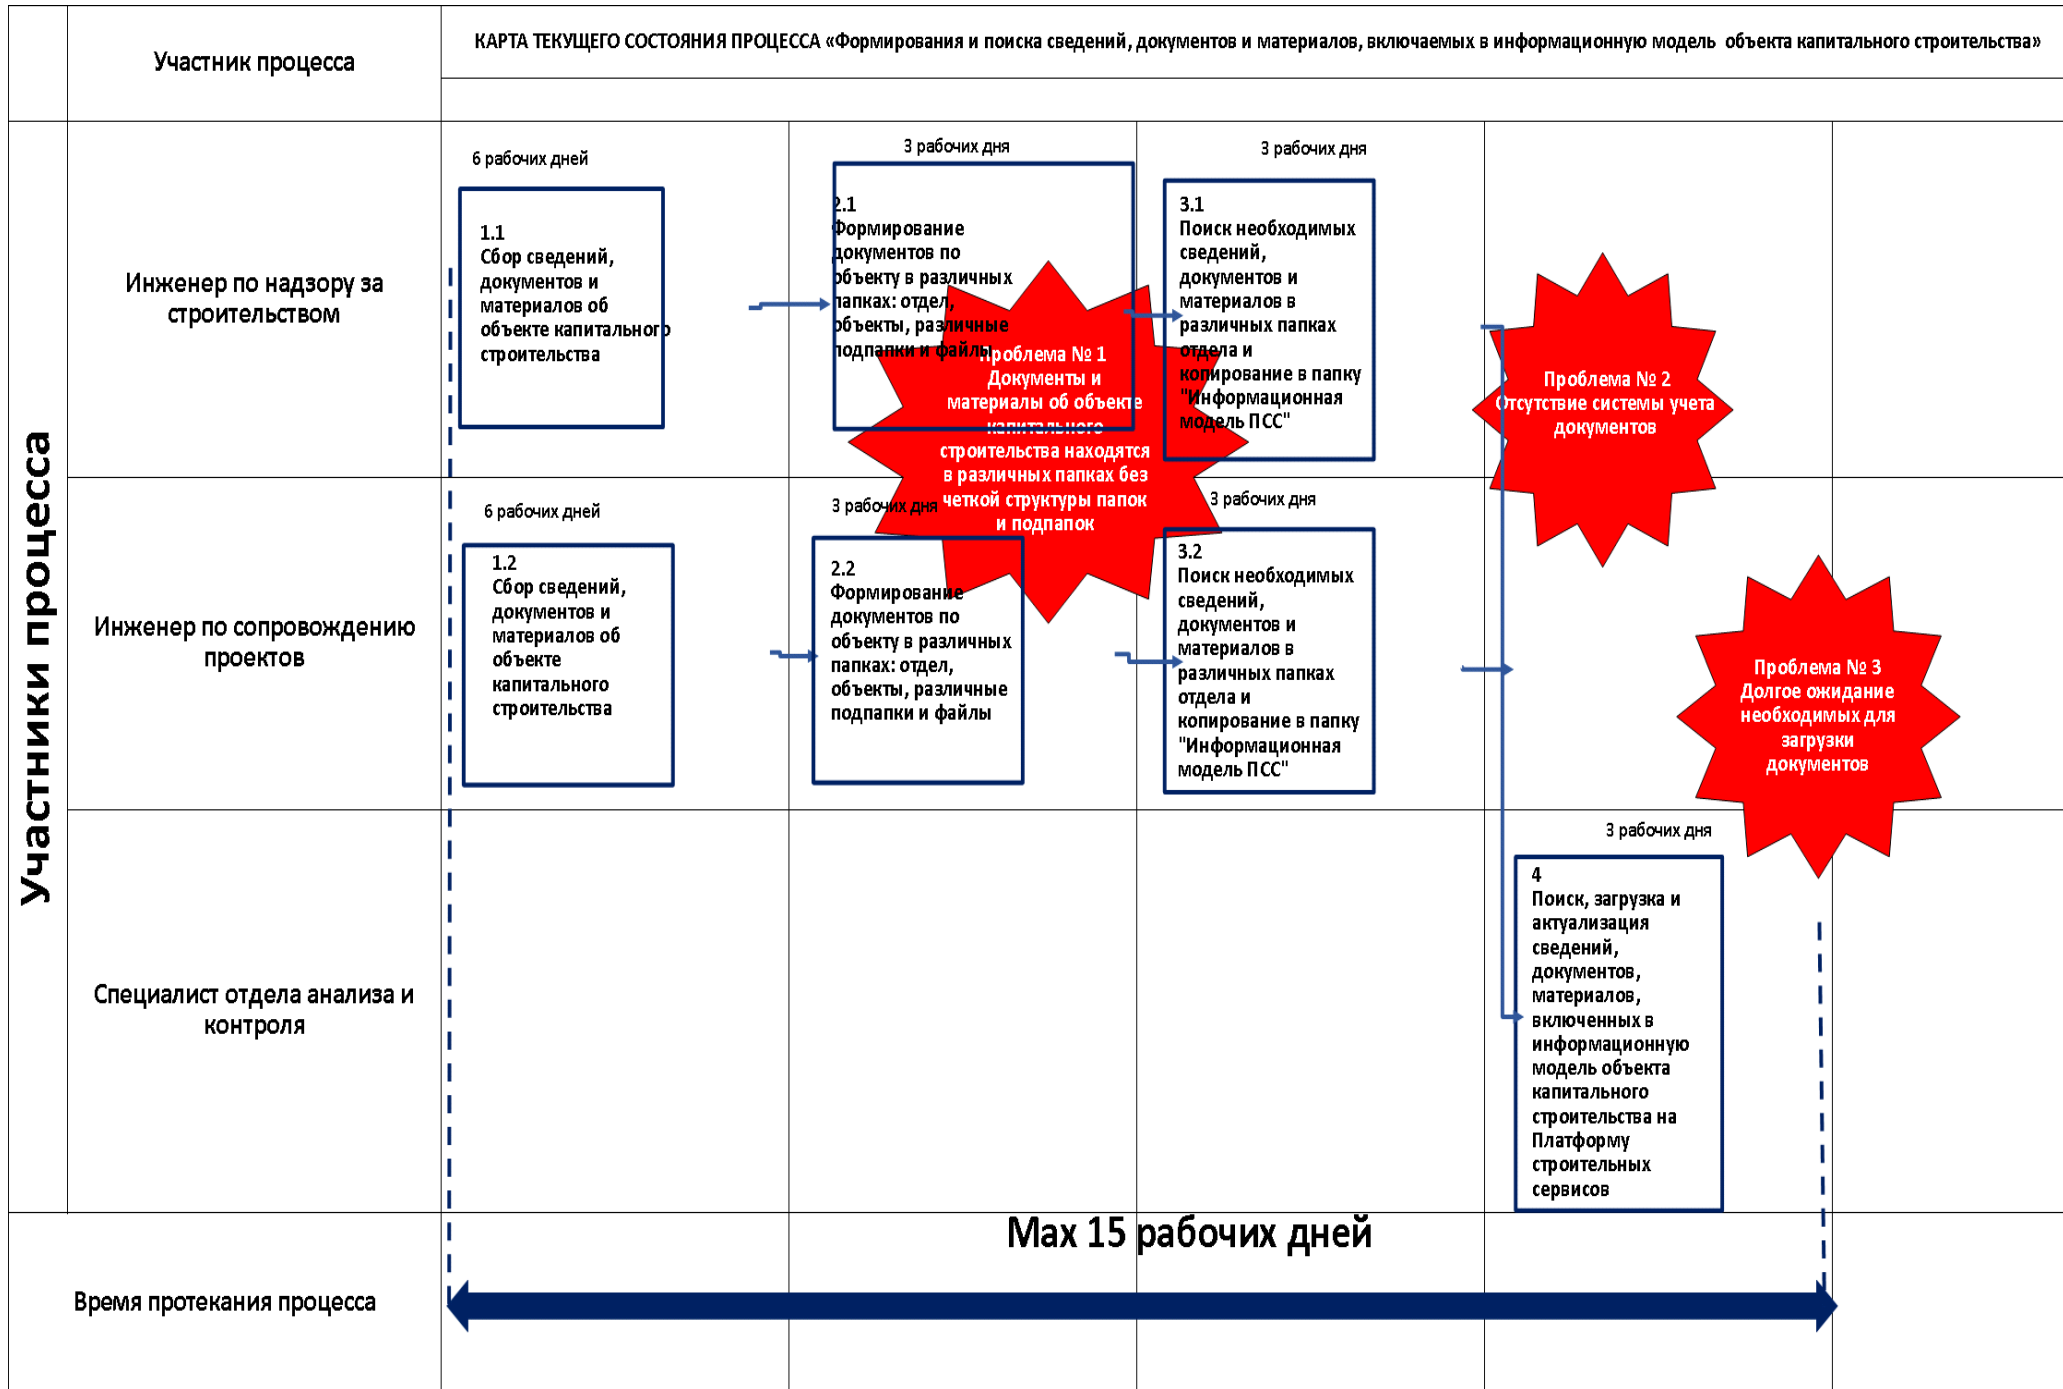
Участник процесса

КАРТА ТЕКУЩЕГО СОСТОЯНИЯ ПРОЦЕССА «Формирования и поиска сведений, документов и материалов, включаемых в информационную модель объекта капитального строительства»

Участники процесса

Инженер по надзору за строительством

6 рабочих дней

1.1
Сбор сведений, документов и материалов об объекте капитального строительства

3 рабочих дня

2.1
Формирование документов по объекту в различных папках: отдел, объекты, различные подпапки и файлы

Проблема № 1
Документы и материалы об объекте капитального строительства находятся в различных папках без четкой структуры папок и подпапок

3 рабочих дня

3.1
Поиск необходимых сведений, документов и материалов в различных папках отдела и копирование в папку "Информационная модель ПСС"

Проблема № 2
Отсутствие системы учета документов

Инженер по сопровождению проектов

6 рабочих дней

1.2
Сбор сведений, документов и материалов об объекте капитального строительства

3 рабочих дня

2.2
Формирование документов по объекту в различных папках: отдел, объекты, различные подпапки и файлы

3 рабочих дня

3.2
Поиск необходимых сведений, документов и материалов в различных папках отдела и копирование в папку "Информационная модель ПСС"

Проблема № 3
Долгое ожидание необходимых для загрузки документов

Специалист отдела анализа и контроля

3 рабочих дня

4
Поиск, загрузка и актуализация сведений, документов, материалов, включенных в информационную модель объекта капитального строительства на Платформу строительных сервисов

Время протекания процесса

Max 15 рабочих дней